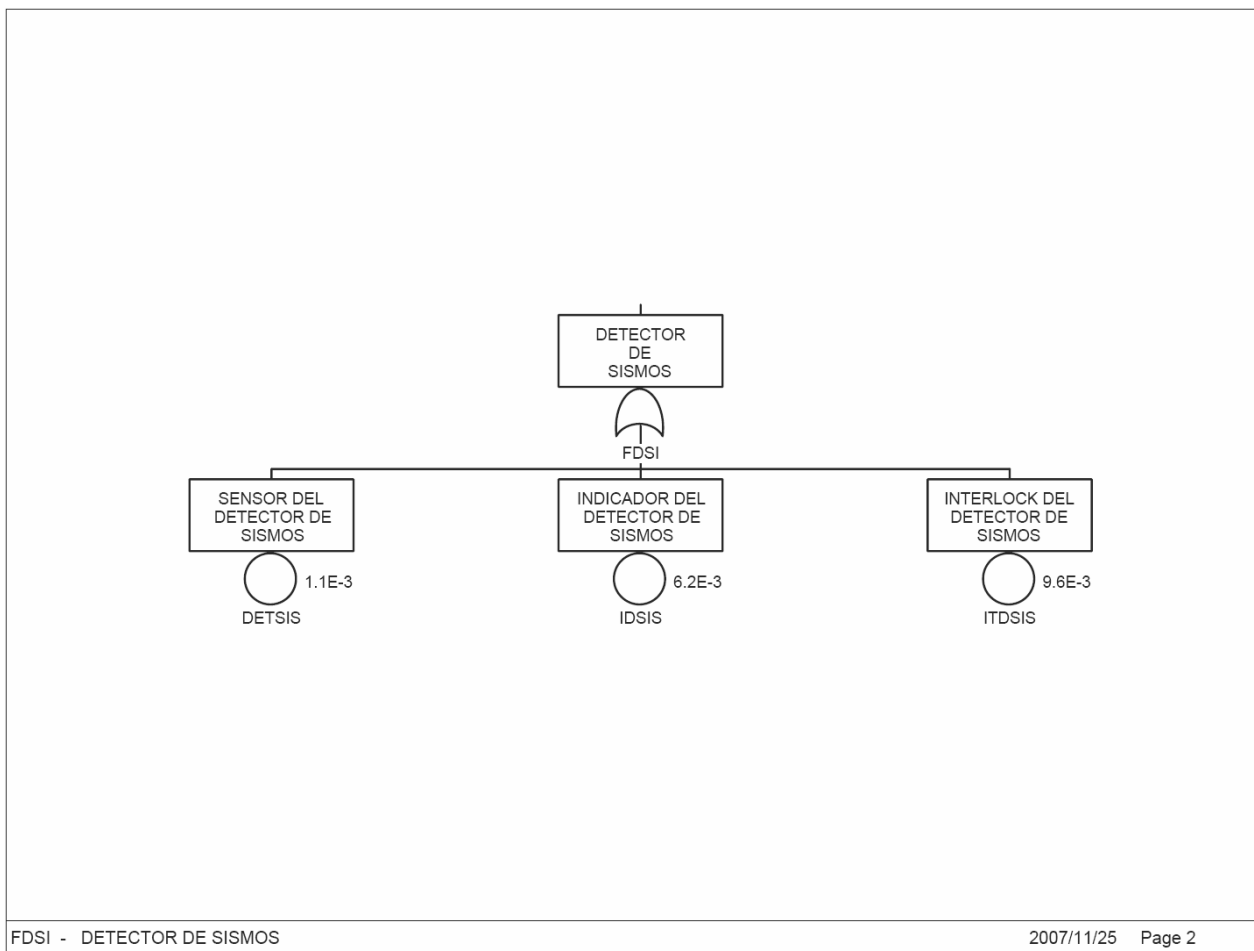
DETECTOR
DE
SISMOS

FDSI

SENSOR DEL
DETECTOR DE
SISMOS

1.1E-3

DETSIS

INDICADOR DEL
DETECTOR DE
SISMOS

6.2E-3

IDSIS

INTERLOCK DEL
DETECTOR DE
SISMOS

9.6E-3

ITDSIS

FDSI - DETECTOR DE SISMOS

2007/11/25 Page 2